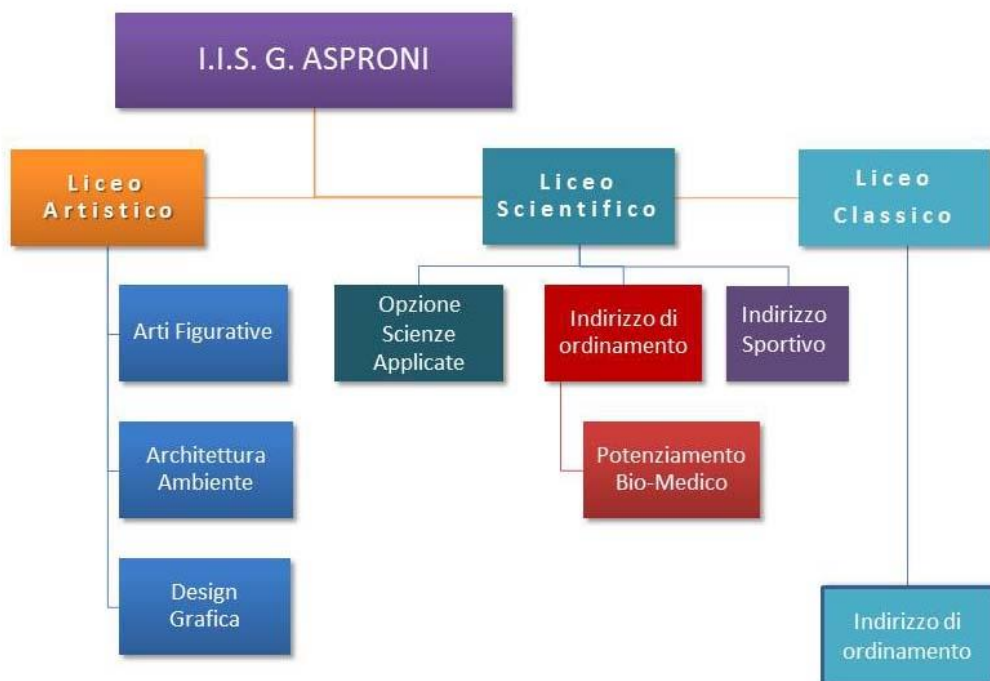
I.I.S. G. ASPRONI

Liceo Artistico

Liceo Scientifico

Liceo Classico

Arti Figurative

Architettura Ambiente

Design Grafica

Opzione Scienze Applicate

Indirizzo di ordinamento

Indirizzo Sportivo

Potenziamento Bio-Medico

Indirizzo di ordinamento